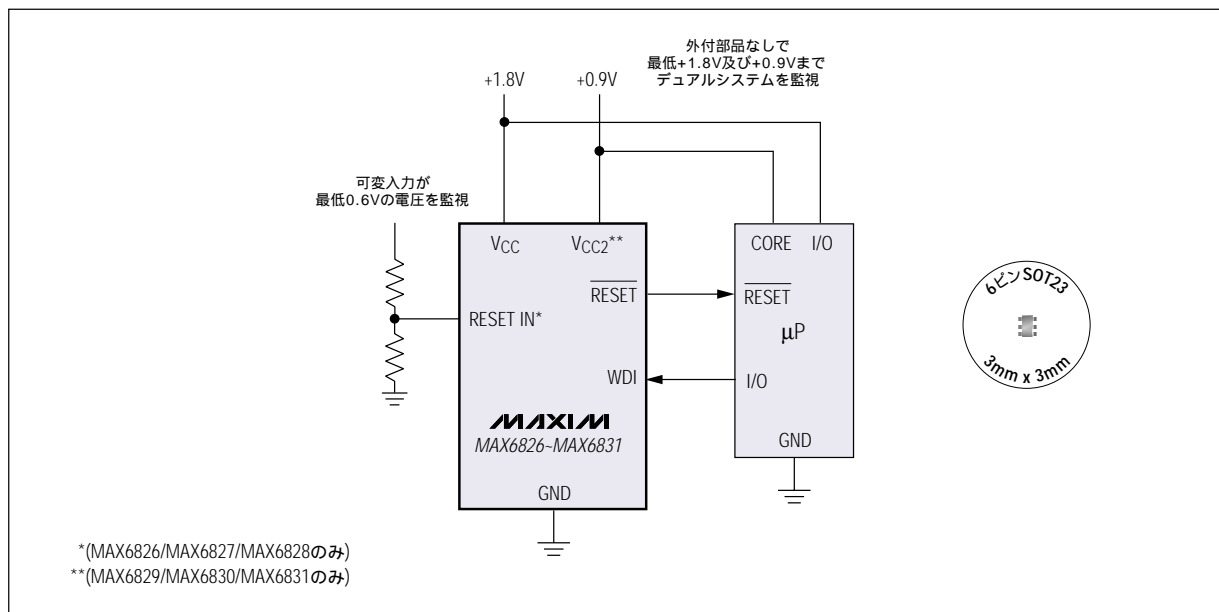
外付部品なしで
最低+1.8V及び+0.9Vまで
デュアルシステムを監視

+1.8V
+0.9V

可変入力が
最低0.6Vの電圧を監視

$V_{CC}$
$V_{CC2}$**
$\overline{RESET}$
RESET IN*
WDI
MAXIM
MAX6826~MAX6831
GND

CORE
I/O
$\overline{RESET}$
μP
I/O
GND

6ピンSOT23
3mm x 3mm

*(MAX6826/MAX6827/MAX6828のみ)
**(MAX6829/MAX6830/MAX6831のみ)